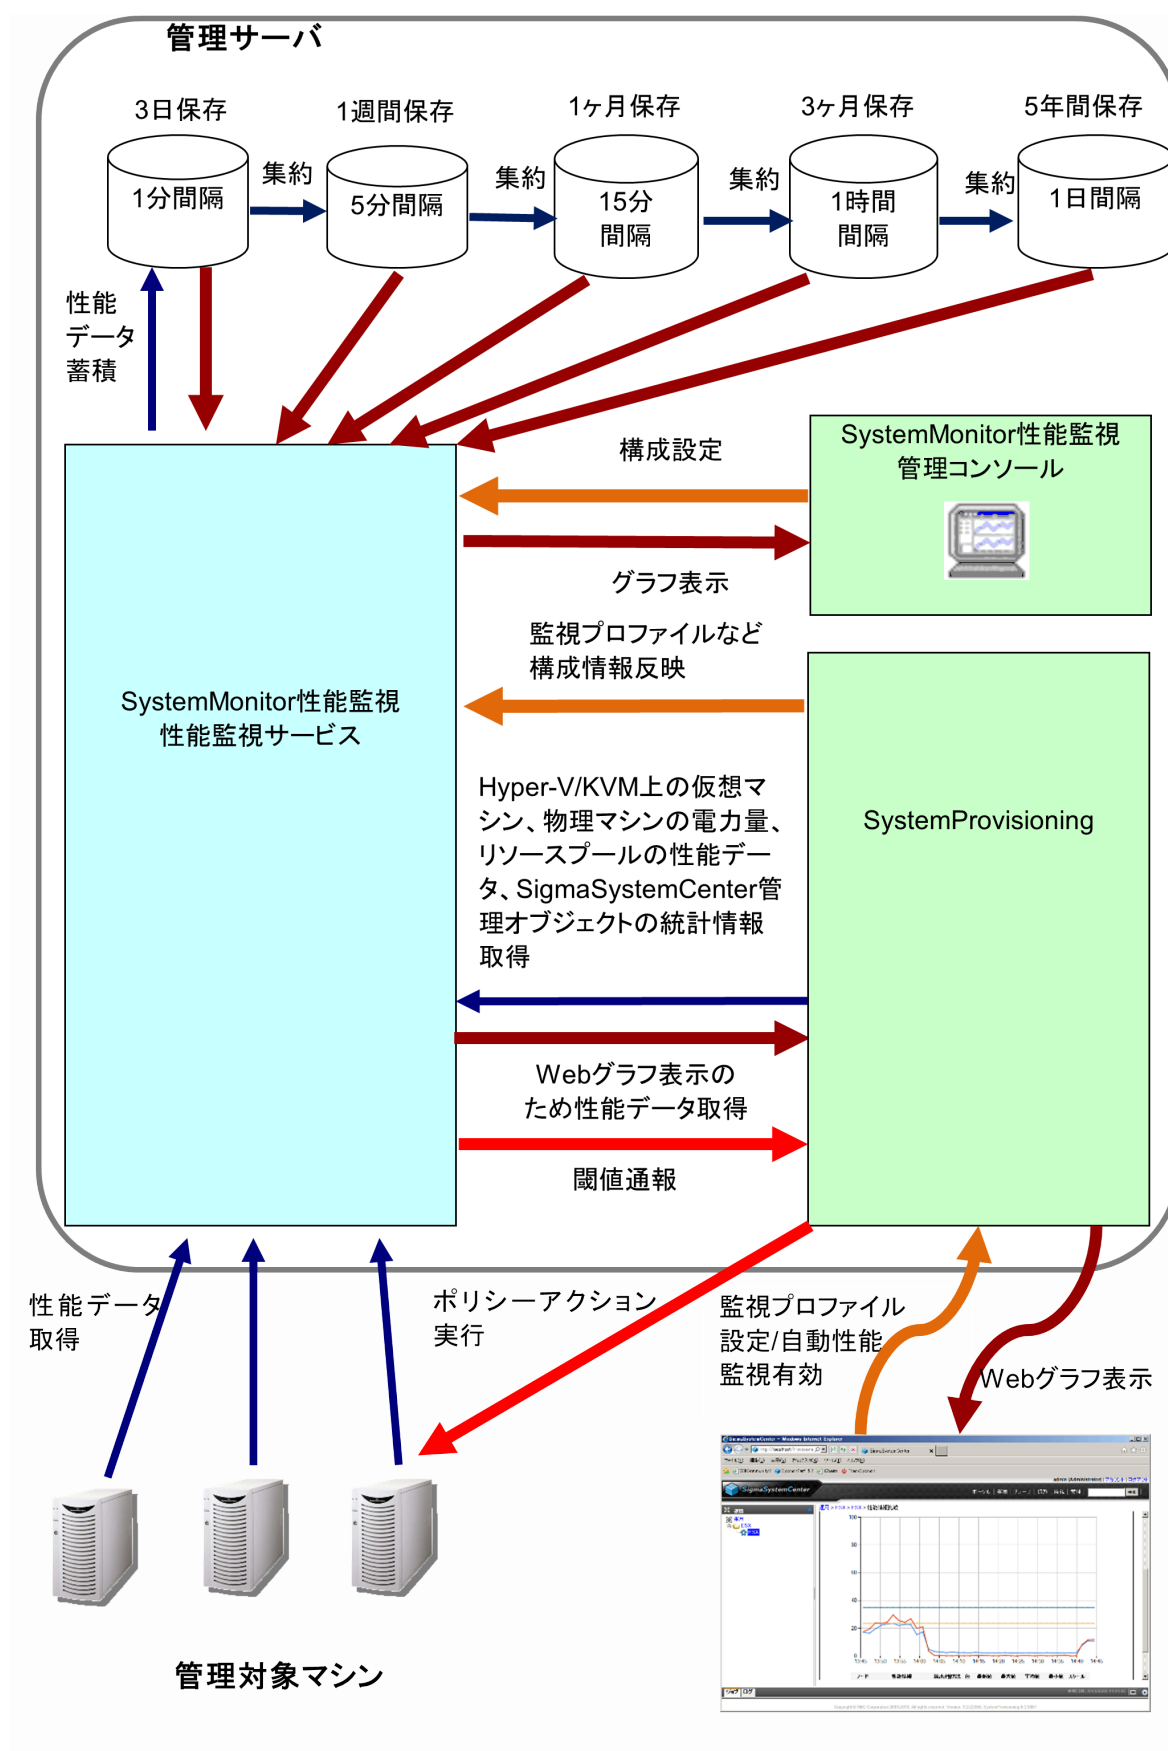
管理サーバ

3日保存
1分間隔

1週間保存
5分間隔

1ヶ月保存
15分
間隔

3ヶ月保存
1時間
間隔

5年間保存
1日間隔

集約
集約
集約
集約

性能
データ
蓄積

構成設定

SystemMonitor性能監視
管理コンソール

グラフ表示

監視プロファイルなど
構成情報反映

SystemMonitor性能監視
性能監視サービス

Hyper-V/KVM上の仮想マシン、物理マシンの電力量、リソースプールの性能データ、SigmaSystemCenter管理オブジェクトの統計情報取得

SystemProvisioning

Webグラフ表示の
ため性能データ取得

閾値通報

性能データ
取得

ポリシーアクション
実行

監視プロファイル
設定/自動性能
監視有効

Webグラフ表示

SigmaSystemCenter

管理対象マシン